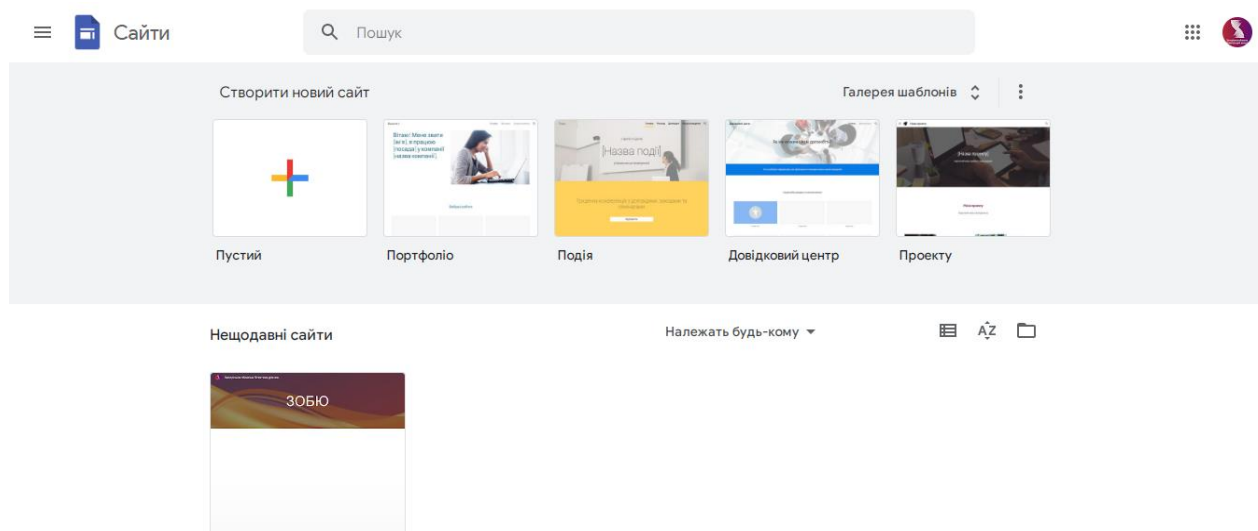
Сайти

Пошук

Створити новий сайт

Галерея шаблонів

Вітаю! Мене звати [ім'я], я працюю [посада] у компанії [назва компанії].

[Назва події]

Пустий

Портфоліо

Подія

Довідковий центр

Проекту

Нещодавні сайти

Належать будь-кому

ЗОБЮ